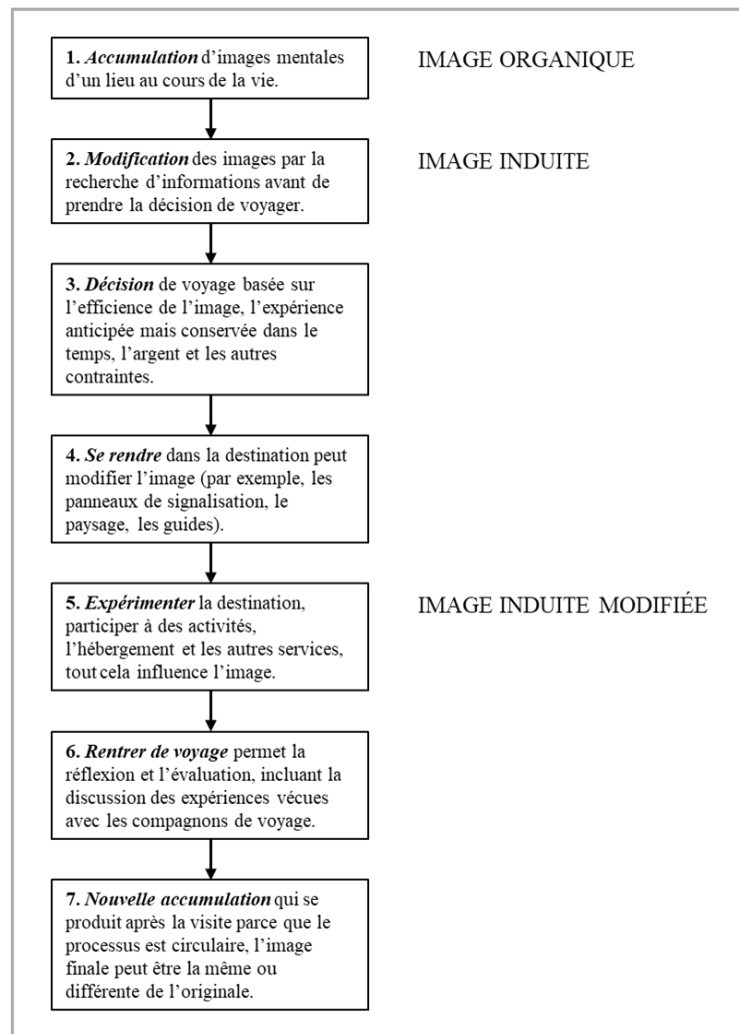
1. Accumulation d'images mentales d'un lieu au cours de la vie.

IMAGE ORGANIQUE

2. Modification des images par la recherche d'informations avant de prendre la décision de voyager.

IMAGE INDUITE

3. Décision de voyage basée sur l'efficience de l'image, l'expérience anticipée mais conservée dans le temps, l'argent et les autres contraintes.

4. Se rendre dans la destination peut modifier l'image (par exemple, les panneaux de signalisation, le paysage, les guides).

5. Expérimenter la destination, participer à des activités, l'hébergement et les autres services, tout cela influence l'image.

IMAGE INDUITE MODIFIÉE

6. Rentrer de voyage permet la réflexion et l'évaluation, incluant la discussion des expériences vécues avec les compagnons de voyage.

7. Nouvelle accumulation qui se produit après la visite parce que le processus est circulaire, l'image finale peut être la même ou différente de l'originale.